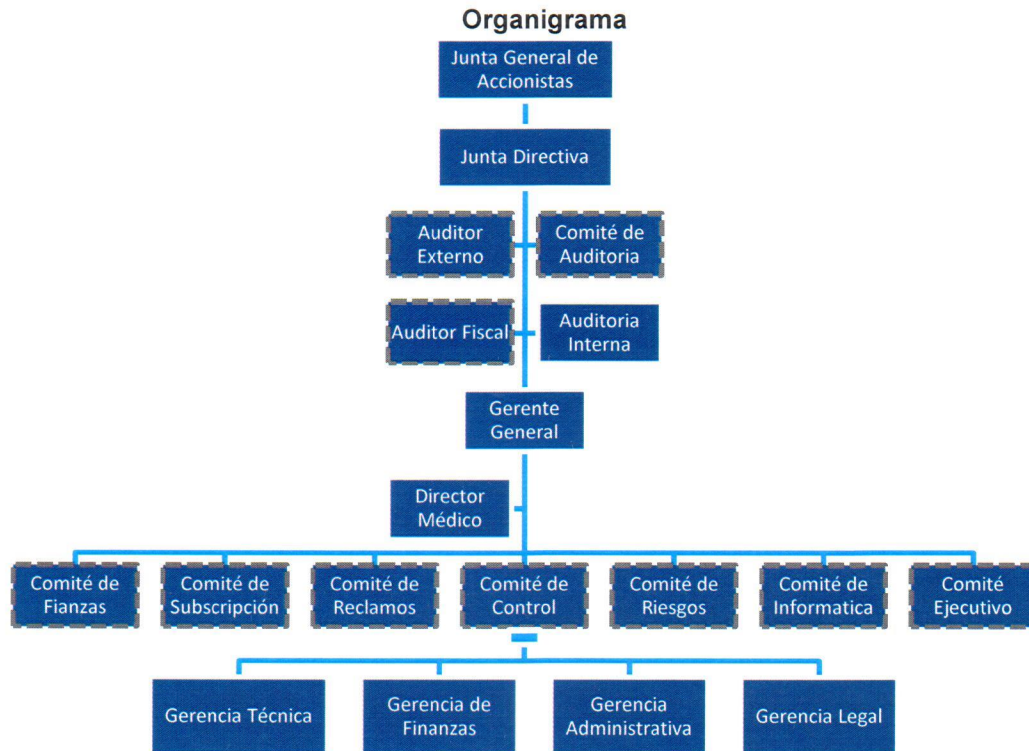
Organigrama

Junta General de Accionistas

Junta Directiva

Auditor Externo

Comité de Auditoria

Auditor Fiscal

Auditoria Interna

Gerente General

Director Médico

Comité de Fianzas

Comité de Subscripción

Comité de Reclamos

Comité de Control

Comité de Riesgos

Comité de Informatica

Comité Ejecutivo

Gerencia Técnica

Gerencia de Finanzas

Gerencia Administrativa

Gerencia Legal